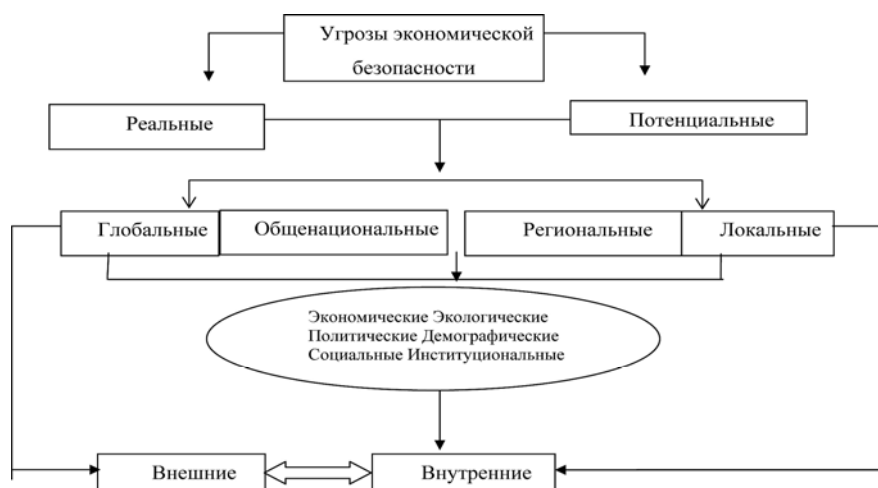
Угрозы экономической безопасности

Реальные

Потенциальные

Глобальные

Общенациональные

Региональные

Локальные

Экономические Экологические
Политические Демографические
Социальные Институциональные

Внешние

Внутренние